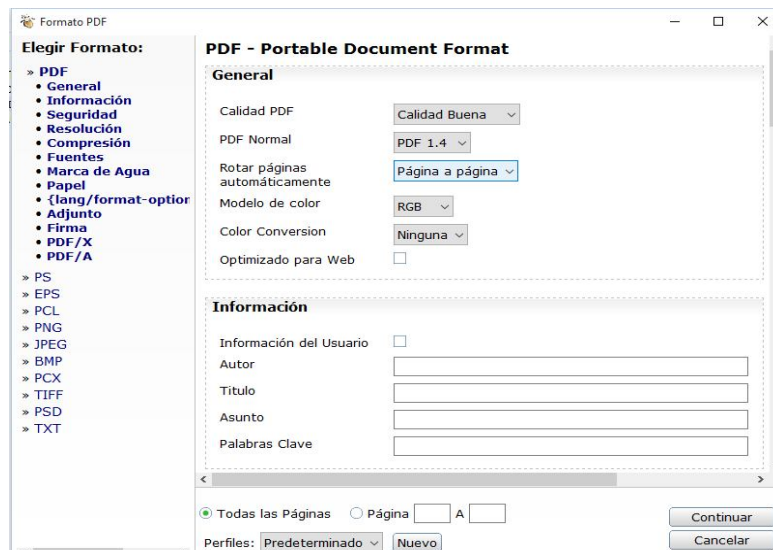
Formato PDF

Elegir Formato:

» PDF
• General
• Información
• Seguridad
• Resolución
• Compresión
• Fuentes
• Marca de Agua
• Papel
• {lang/format-optior
• Adjunto
• Firma
• PDF/X
• PDF/A
» PS
» EPS
» PCL
» PNG
» JPEG
» BMP
» PCX
» TIFF
» PSD
» TXT

PDF - Portable Document Format

General

Calidad PDF Calidad Buena
PDF Normal PDF 1.4
Rotar páginas automáticamente Página a página
Modelo de color RGB
Color Conversion Ninguna
Optimizado para Web

Información

Información del Usuario
Autor
Titulo
Asunto
Palabras Clave

Todas las Páginas Página A
Perfiles: Predeterminado Nuevo

Continuar
Cancelar